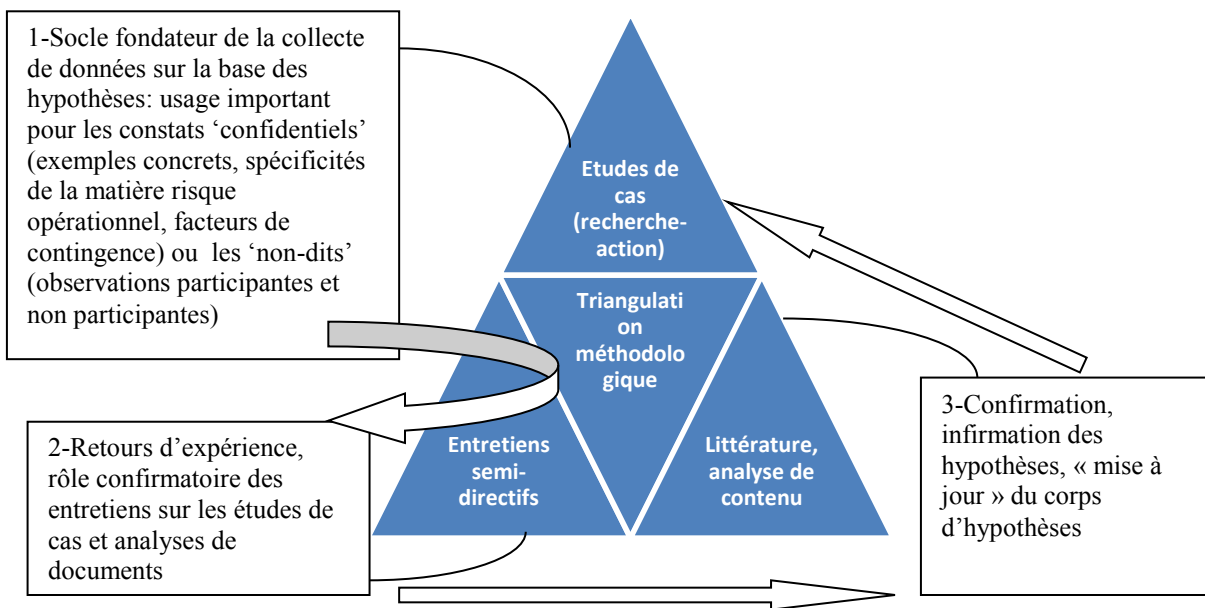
1-Socle fondateur de la collecte de données sur la base des hypothèses: usage important pour les constats ‘confidentiels’ (exemples concrets, spécificités de la matière risque opérationnel, facteurs de contingence) ou les ‘non-dits’ (observations participantes et non participantes)

Etudes de cas (recherche-action)

Triangulation méthodologique

Entretiens semi-directifs

Littérature, analyse de contenu

2-Retours d’expérience, rôle confirmatoire des entretiens sur les études de cas et analyses de documents

3-Confirmation, infirmation des hypothèses, « mise à jour » du corps d’hypothèses